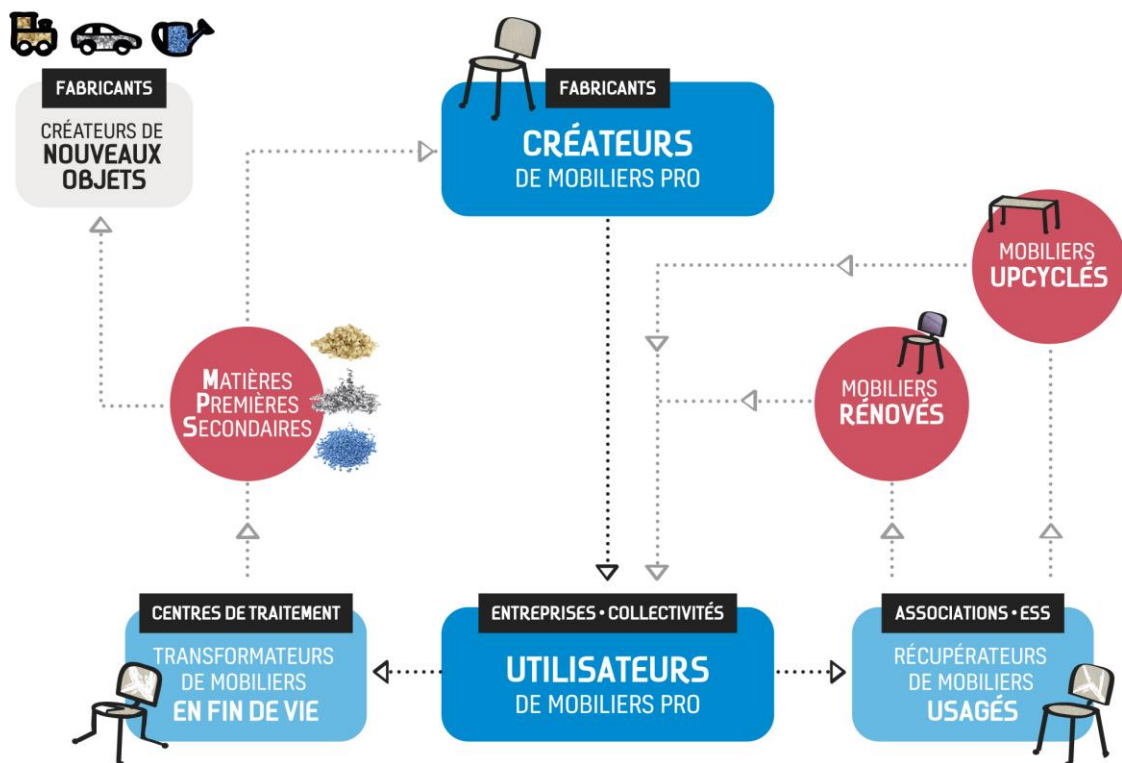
FABRICANTS
CRÉATEURS DE NOUVEAUX OBJETS

FABRICANTS
CRÉATEURS
DE MOBILIERS PRO

MOBILIERS UPCYCLÉS

MOBILIERS RÉNOVÉS

MATIÈRES PREMIÈRES SECONDAIRES

CENTRES DE TRAITEMENT
TRANSFORMATEURS DE MOBILIERS EN FIN DE VIE

ENTREPRISES • COLLECTIVITÉS
UTILISATEURS
DE MOBILIERS PRO

ASSOCIATIONS • ESS
RÉCUPÉRATEURS DE MOBILIERS USAGÉS